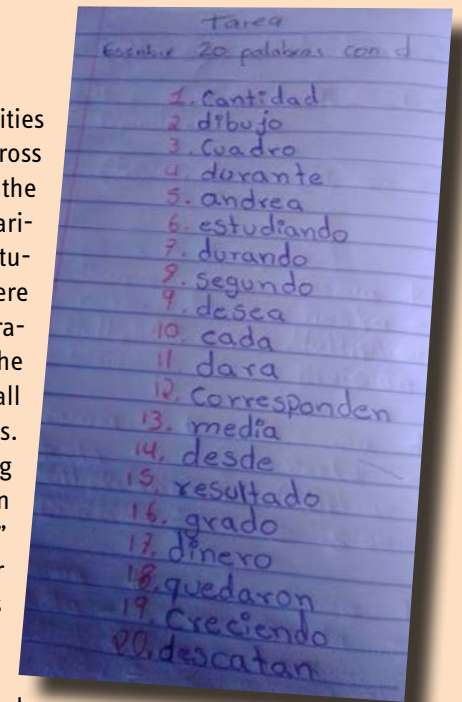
ities
ross
the
ari-
tu-
ere
ra-
he
all
s.
g
n
,"
r
s

Tarea
Escribir 20 palabras con d

1. Cantidad
2. dibujo
3. Cuadro
4. durante
5. andrea
6. estudiando
7. durando
8. segundo
9. desea
10. cada
11. dara
12. Corresponden
13. media
14. desde
15. resultado
16. grado
17. dinero
18. quedaron
19. Creciendo
20. descatan